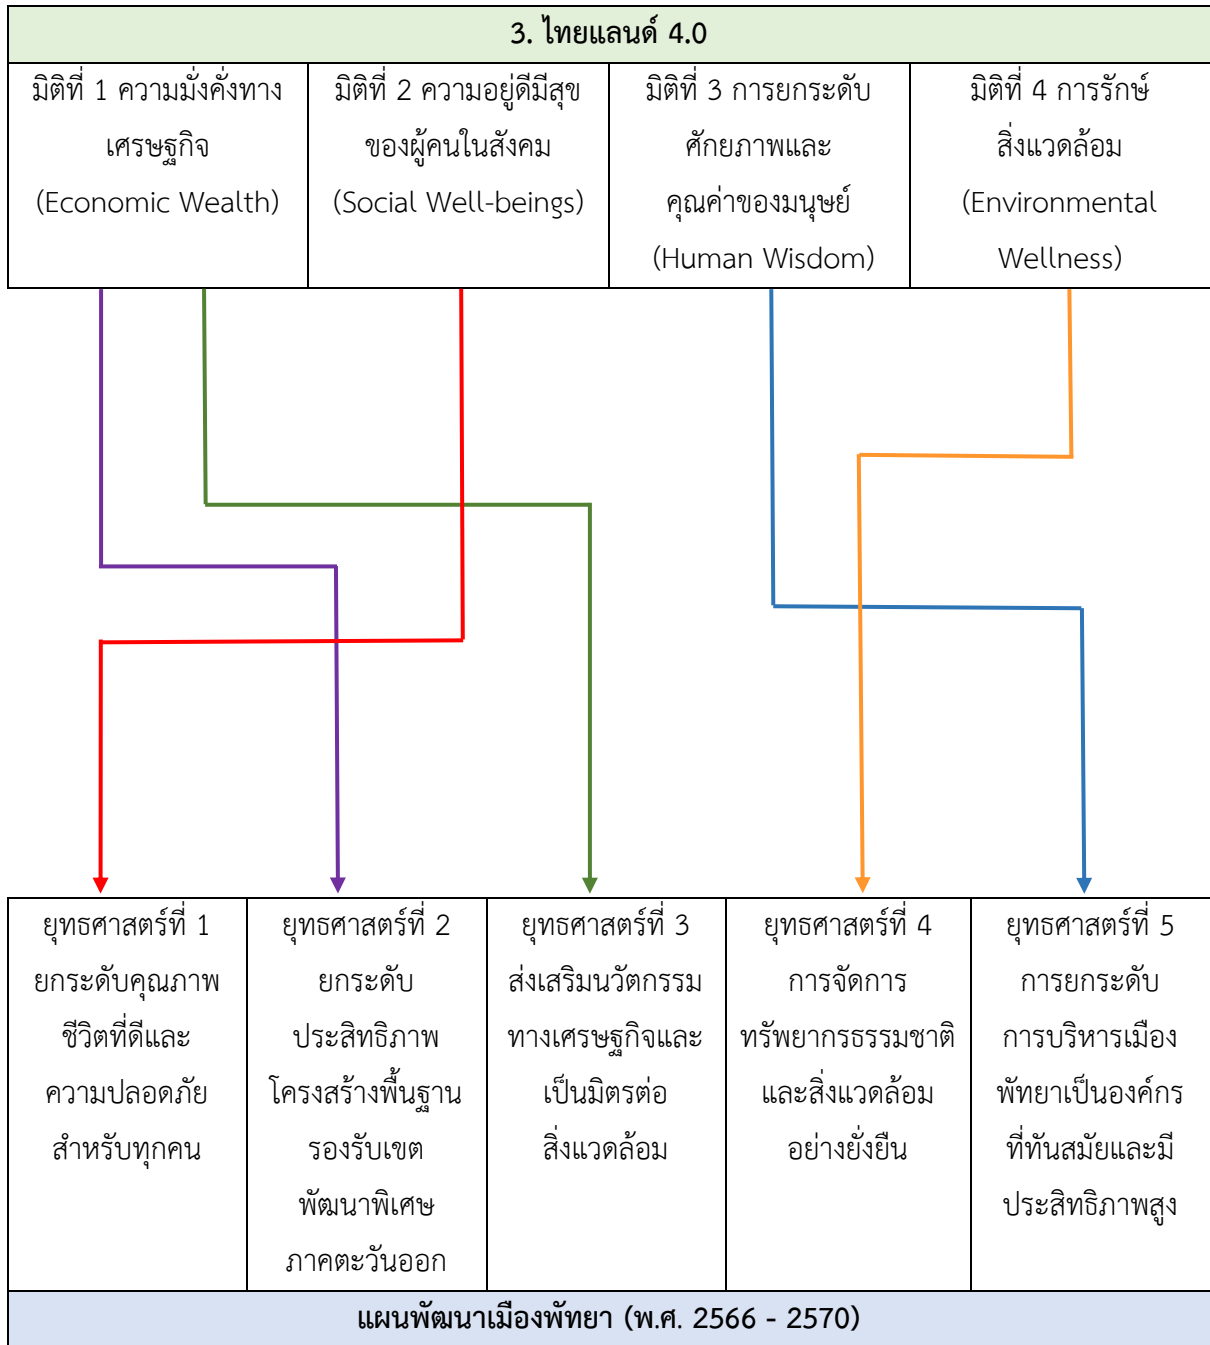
3. ไทยแลนด์ 4.0

| มิติที่ 1 ความมั่งคั่งทางเศรษฐกิจ (Economic Wealth) | มิติที่ 2 ความอยู่ดีมีสุขของผู้คนในสังคม (Social Well-beings) | มิติที่ 3 การยกระดับศักยภาพและคุณค่าของมนุษย์ (Human Wisdom) | มิติที่ 4 การรักษ์สิ่งแวดล้อม (Environmental Wellness) |
|---|---|---|---|

| ยุทธศาสตร์ที่ 1 ยกระดับคุณภาพชีวิตที่ดีและความปลอดภัยสำหรับทุกคน | ยุทธศาสตร์ที่ 2 ยกระดับประสิทธิภาพโครงสร้างพื้นฐานรองรับเขตพัฒนาพิเศษภาคตะวันออก | ยุทธศาสตร์ที่ 3 ส่งเสริมนวัตกรรมทางเศรษฐกิจและเป็นมิตรต่อสิ่งแวดล้อม | ยุทธศาสตร์ที่ 4 การจัดการทรัพยากรธรรมชาติและสิ่งแวดล้อมอย่างยั่งยืน | ยุทธศาสตร์ที่ 5 การยกระดับการบริหารเมืองพัทยาเป็นองค์กรที่ทันสมัยและมีประสิทธิภาพสูง |
|---|---|---|---|---|

แผนพัฒนาเมืองพัทยา (พ.ศ. 2566 - 2570)